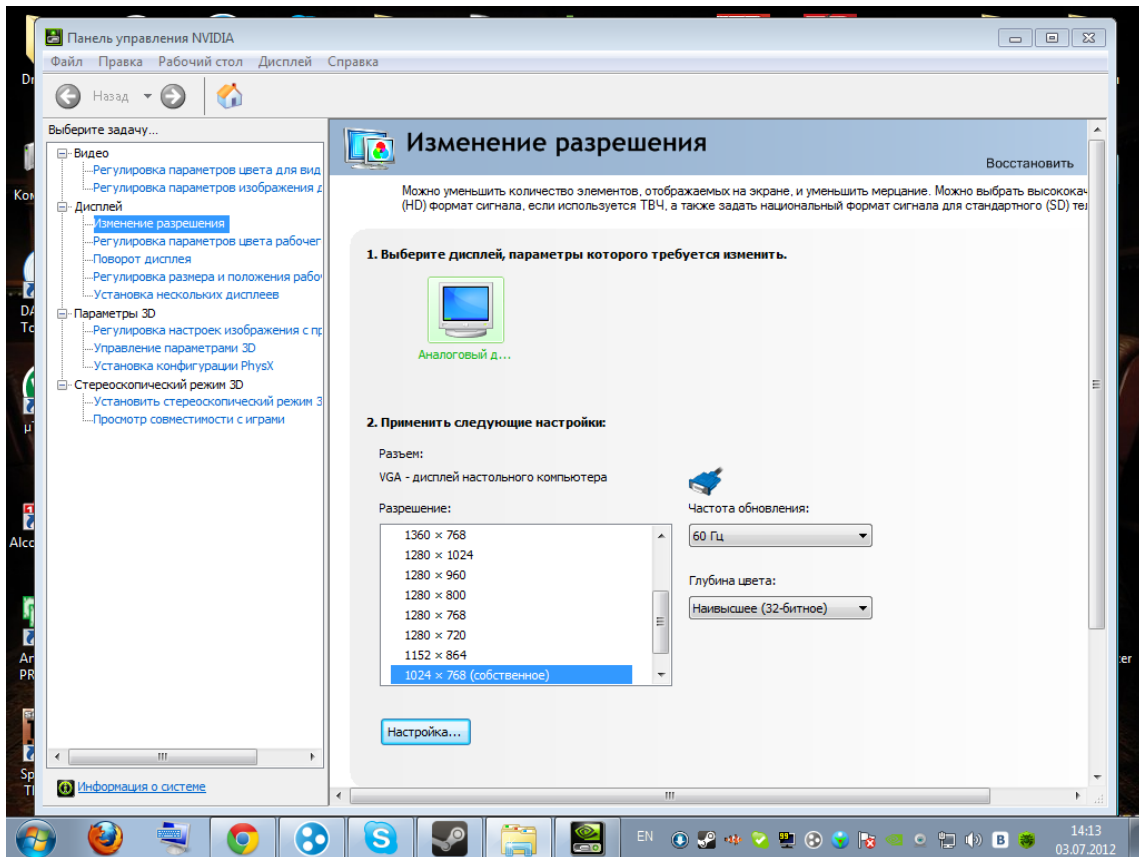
Панель управления NVIDIA

Файл Правка Рабочий стол Дисплей Справка

Назад

Выберите задачу...

Видео
Регулировка параметров цвета для вид
Регулировка параметров изображения д
Дисплей
Изменение разрешения
Регулировка параметров цвета рабочег
Поворот дисплея
Регулировка размера и положения рабо
Установка нескольких дисплеев
Параметры 3D
Регулировка настроек изображения с пр
Управление параметрами 3D
Установка конфигурации PhysX
Стереоскопический режим 3D
Установить стереоскопический режим 3
Просмотр совместимости с играми

Информация о системе

Изменение разрешения

Восстановить

Можно уменьшить количество элементов, отображаемых на экране, и уменьшить мерцание. Можно выбрать высококач (HD) формат сигнала, если используется ТВЧ, а также задать национальный формат сигнала для стандартного (SD) те

1. Выберите дисплей, параметры которого требуется изменить.

Аналоговый д...

2. Применить следующие настройки:

Разъем:
VGA - дисплей настольного компьютера

Разрешение:
1360 × 768
1280 × 1024
1280 × 960
1280 × 800
1280 × 768
1280 × 720
1152 × 864
1024 × 768 (собственное)

Частота обновления:
60 Гц

Глубина цвета:
Наивысшее (32-битное)

Настройка...

EN
14:13
03.07.2012